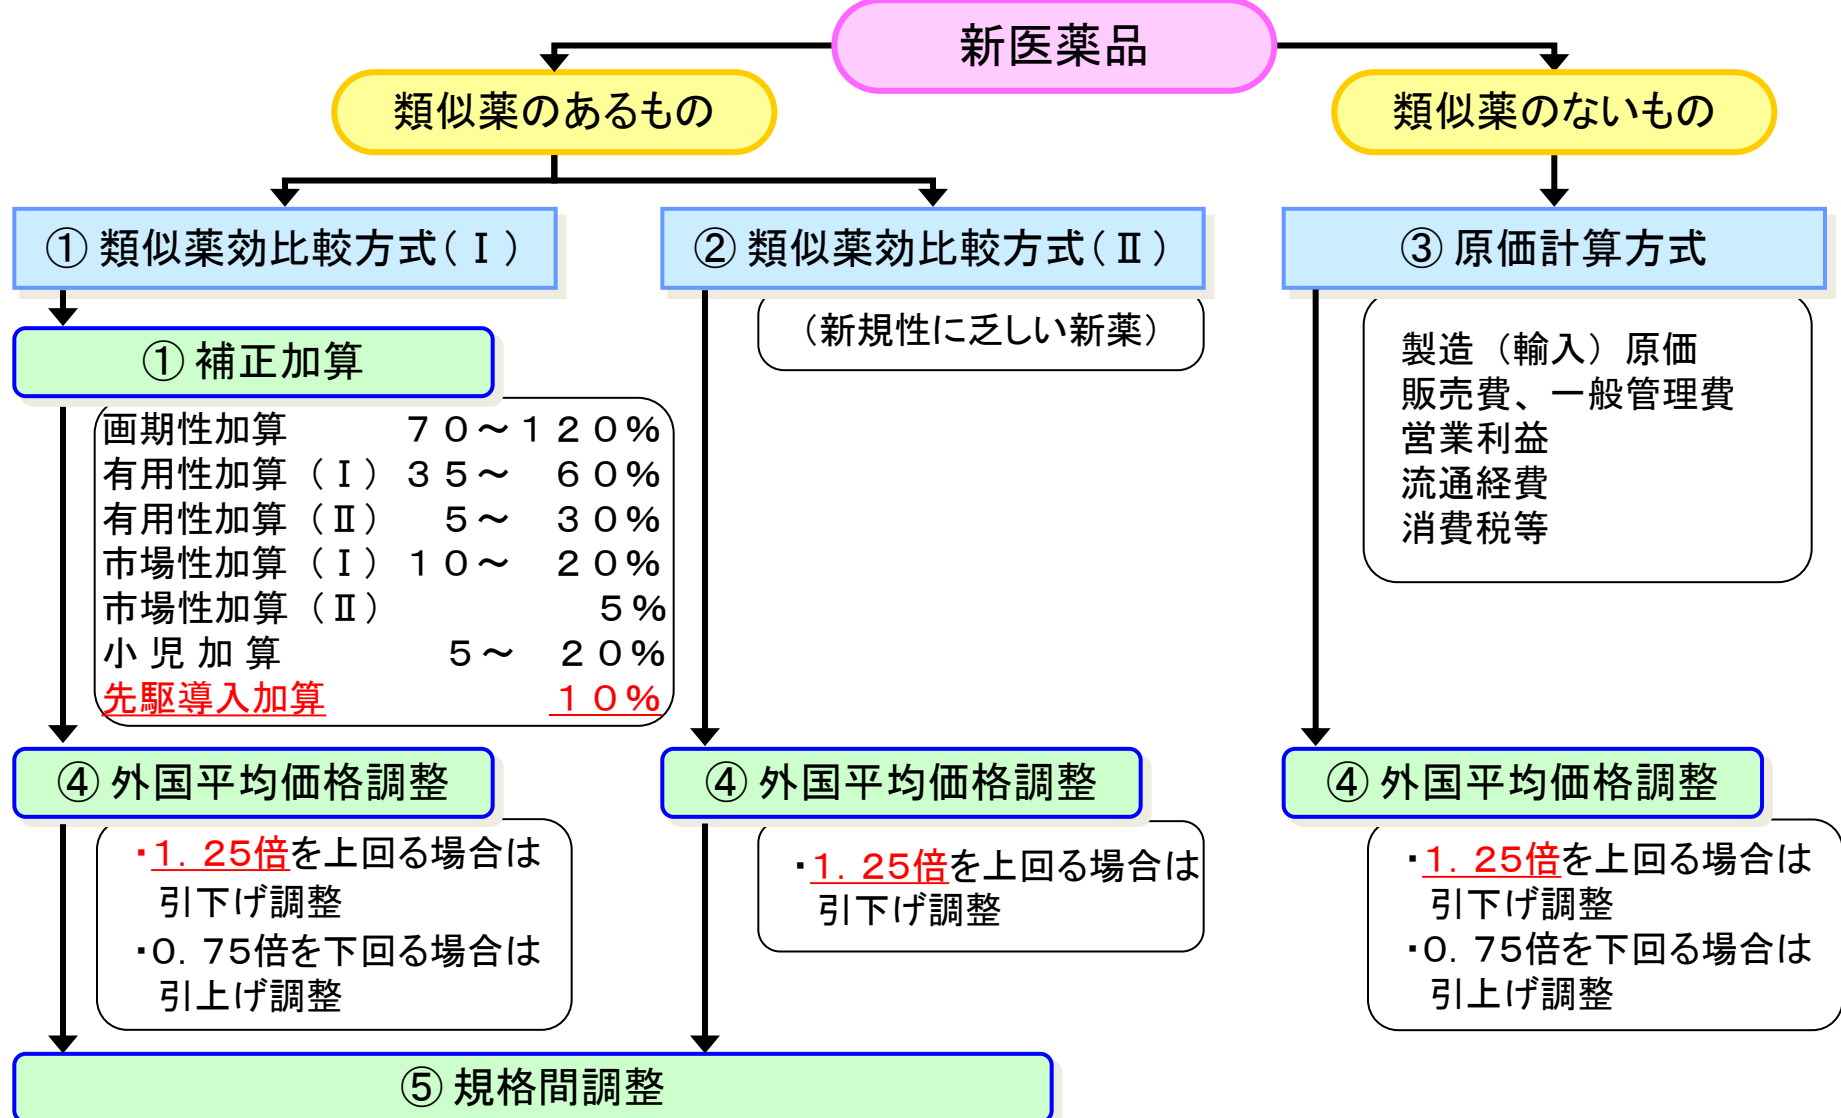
新医薬品

類似薬のあるもの

類似薬のないもの

① 類似薬効比較方式（Ⅰ）

② 類似薬効比較方式（Ⅱ）

③ 原価計算方式

① 補正加算

（新規性に乏しい新薬）

製造（輸入）原価
販売費、一般管理費
営業利益
流通経費
消費税等

| | |
|---|---|
| 画期性加算 | ７０～１２０％ |
| 有用性加算（Ⅰ） | ３５～　６０％ |
| 有用性加算（Ⅱ） | ５～　３０％ |
| 市場性加算（Ⅰ） | １０～　２０％ |
| 市場性加算（Ⅱ） | ５％ |
| 小 児 加 算 | ５～　２０％ |
| 先駆導入加算 | １０％ |

④ 外国平均価格調整

④ 外国平均価格調整

④ 外国平均価格調整

・1．25倍を上回る場合は引下げ調整
・0．75倍を下回る場合は引上げ調整

・1．25倍を上回る場合は引下げ調整

・1．25倍を上回る場合は引下げ調整
・0．75倍を下回る場合は引上げ調整

⑤ 規格間調整